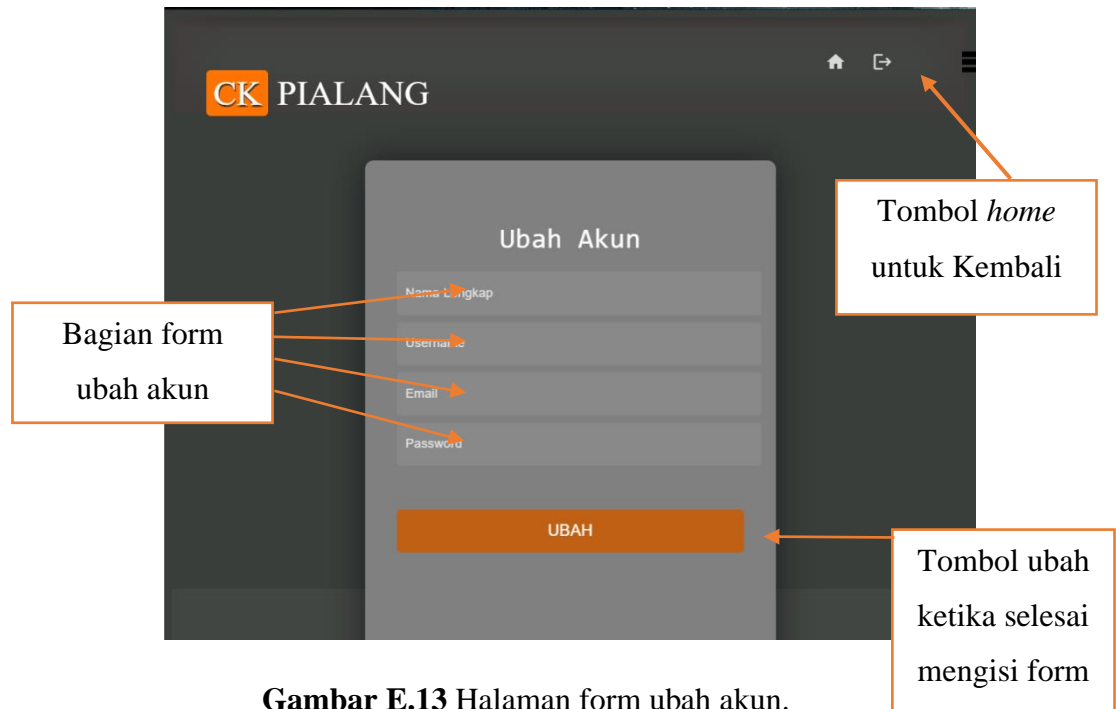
CK PIALANG

Tombol *home* untuk Kembali

Ubah Akun

Bagian form ubah akun

Nama Lengkap

Username

Email

Password

UBAH

Tombol ubah ketika selesai mengisi form

**Gambar E.13** Halaman form ubah akun.